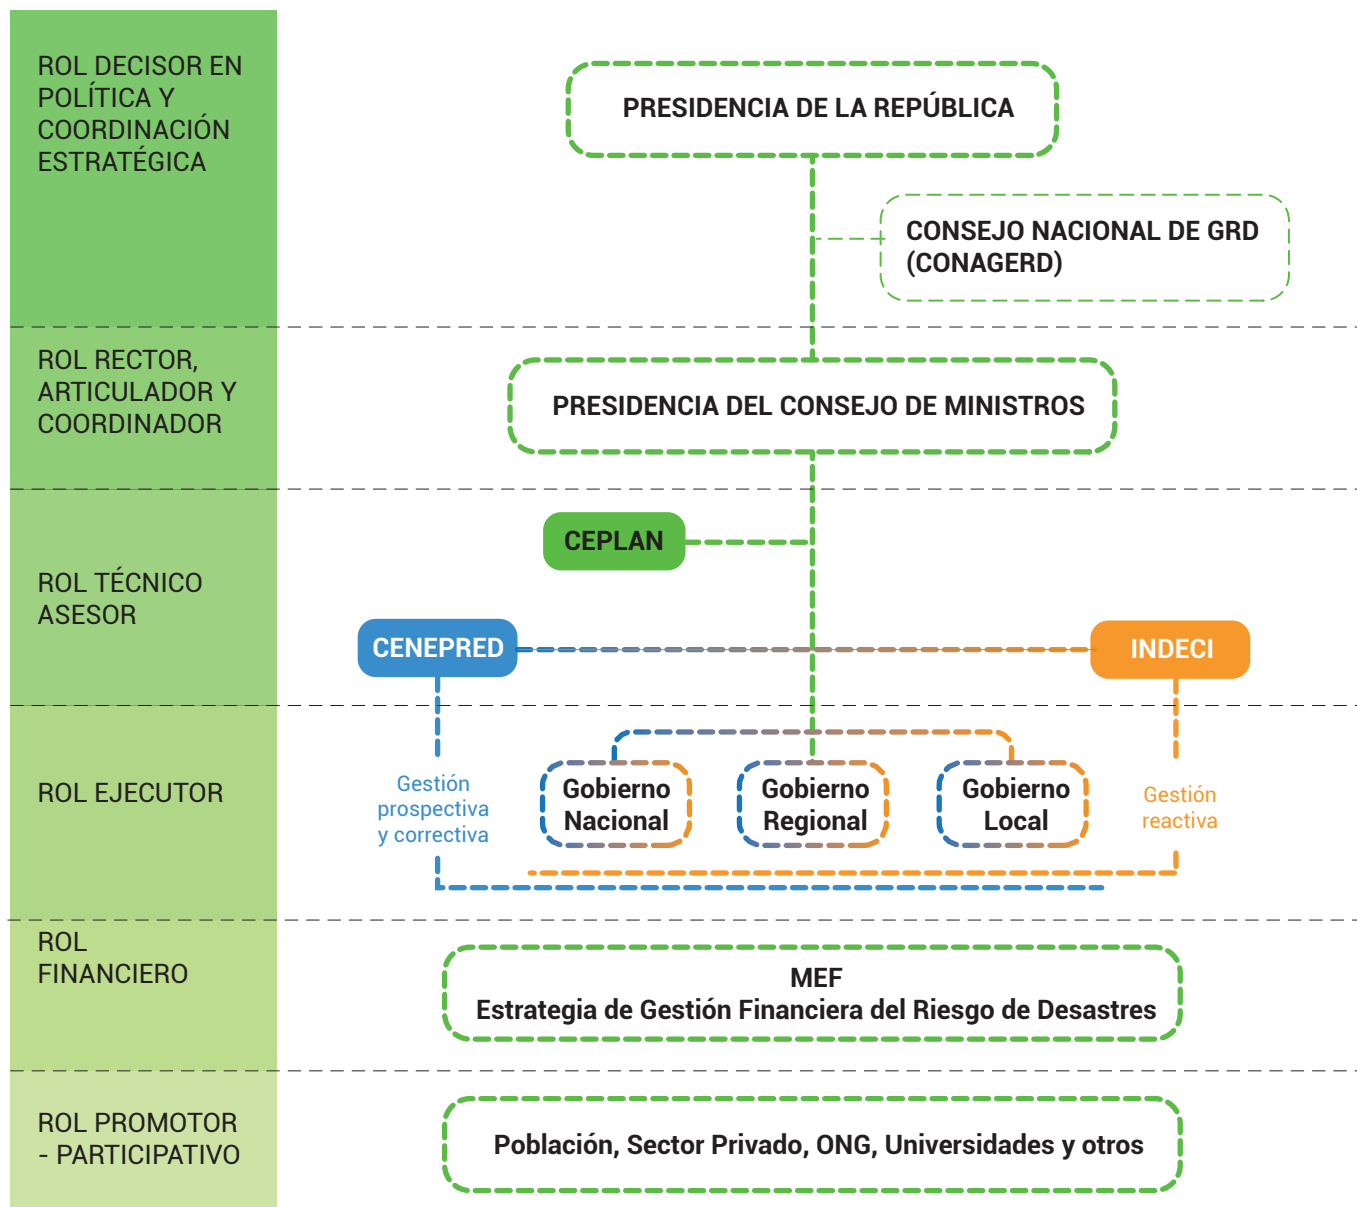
ROL DECISOR EN POLÍTICA Y COORDINACIÓN ESTRATÉGICA

PRESIDENCIA DE LA REPÚBLICA

CONSEJO NACIONAL DE GRD (CONAGERD)

ROL RECTOR, ARTICULADOR Y COORDINADOR

PRESIDENCIA DEL CONSEJO DE MINISTROS

ROL TÉCNICO ASESOR

CEPLAN

CENEPRED

INDECI

ROL EJECUTOR

Gestión prospectiva y correctiva

Gobierno Nacional

Gobierno Regional

Gobierno Local

Gestión reactiva

ROL FINANCIERO

MEF
Estrategia de Gestión Financiera del Riesgo de Desastres

ROL PROMOTOR - PARTICIPATIVO

Población, Sector Privado, ONG, Universidades y otros